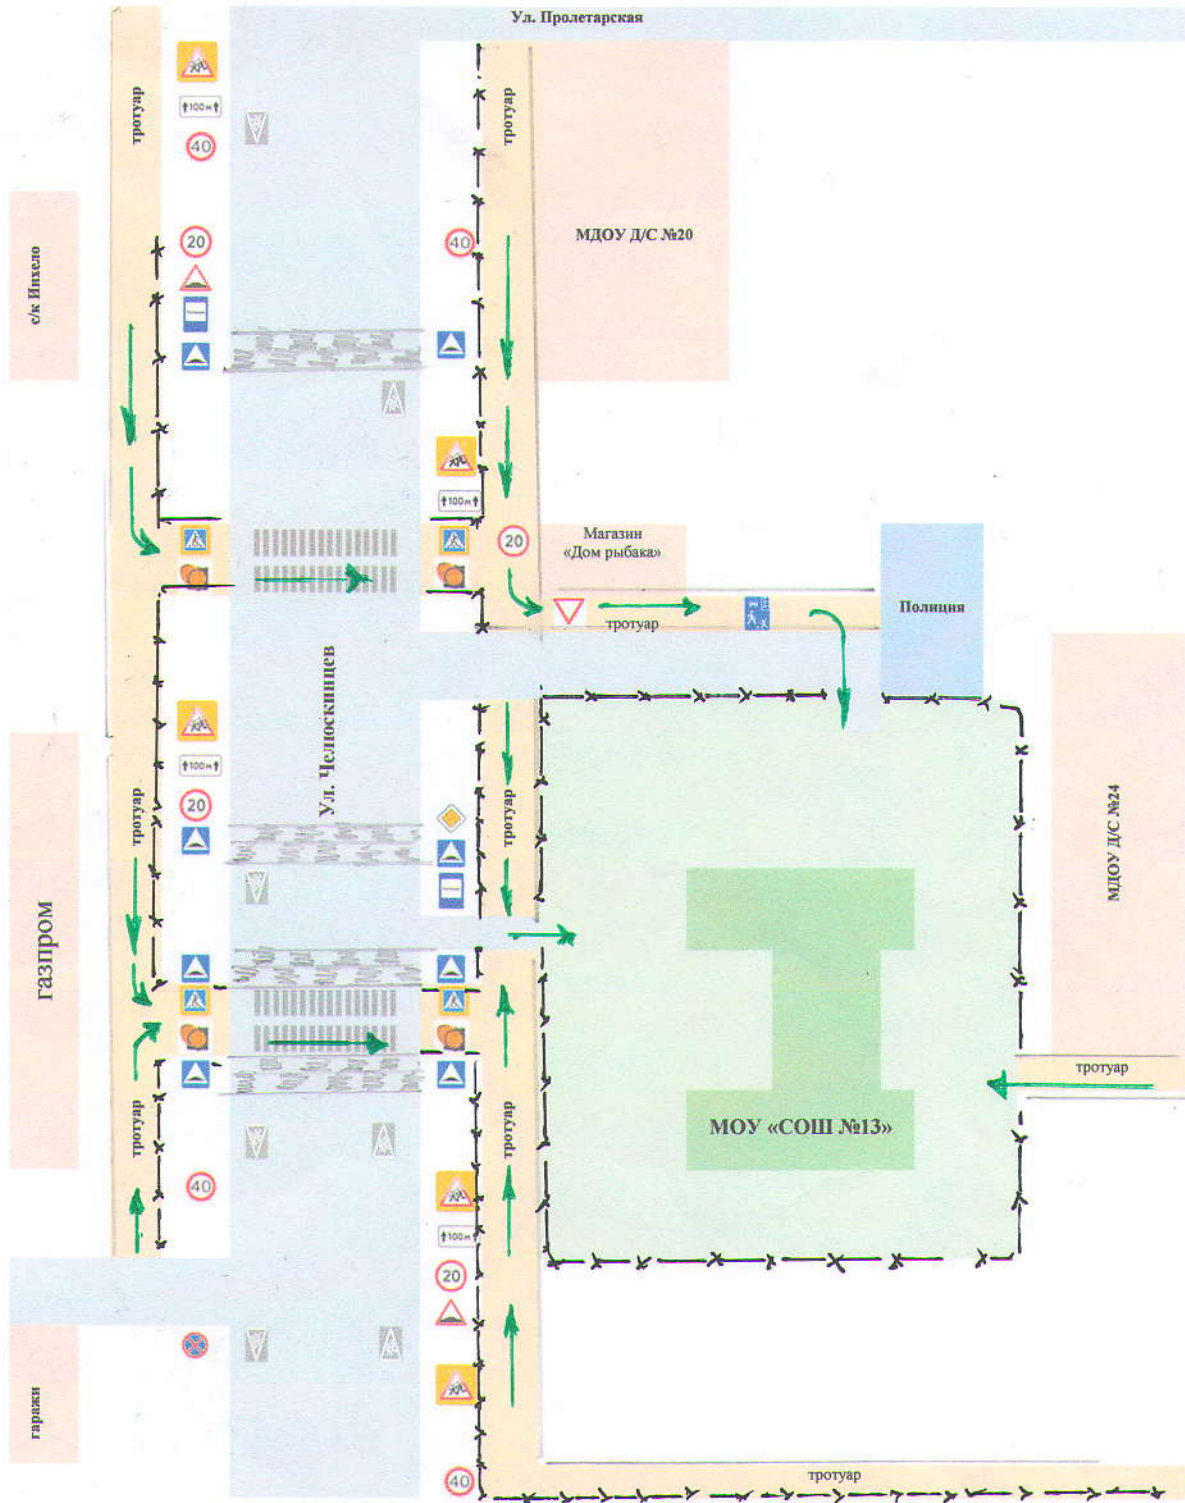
Ул. Пролетарская

тротуар

100 м

40

с/к Ихнело

20

тротуар

40

МДОУ Д/С №20

100 м

20

Магазин «Дом рыбака»

тротуар

Полиция

Ул. Челюскинцев

100 м

20

тротуар

тротуар

газпром

МДОУ Д/С №24

тротуар

тротуар

МОУ «СОШ №13»

40

тротуар

100 м

20

гаражи

40

тротуар